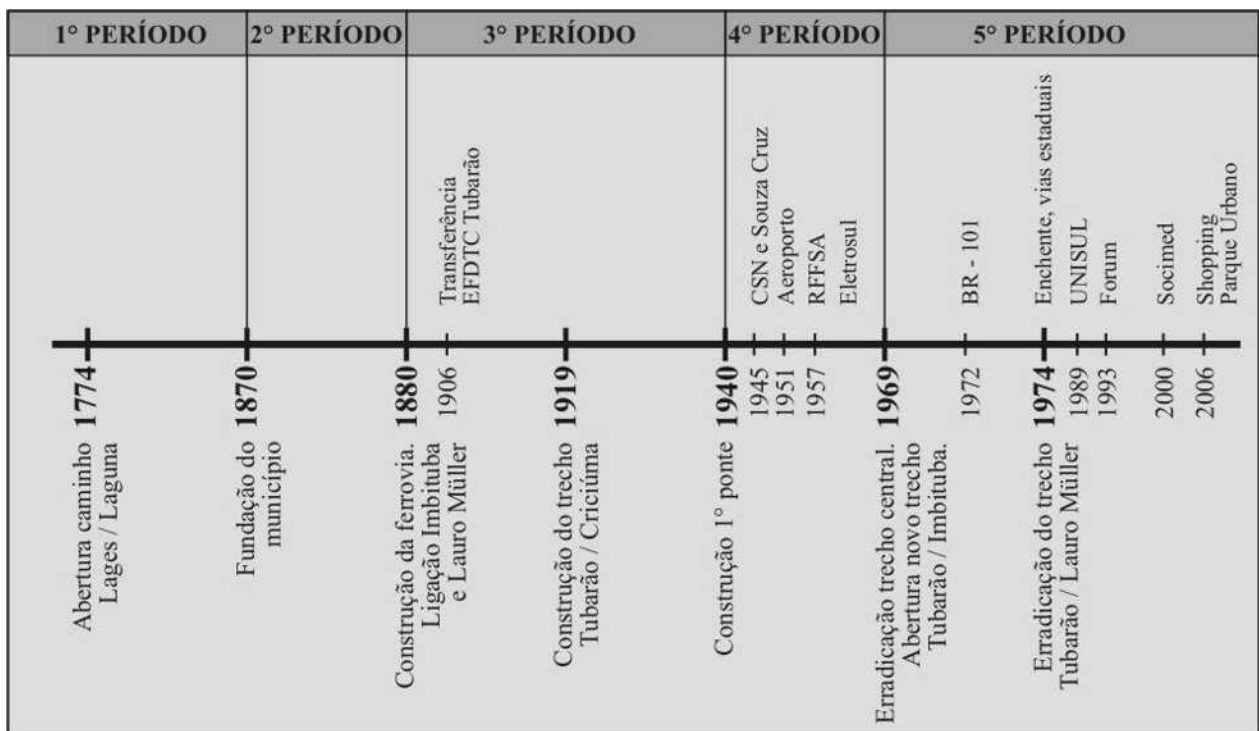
| 1° PERÍODO | 2° PERÍODO | 3° PERÍODO | 4° PERÍODO | 5° PERÍODO |
|---|---|---|---|---|

Transferência EFDTC Tubarão

CSN e Souza Cruz
Aeroporto
RFFSA
Eletrosul

BR - 101
Enchente, vias estaduais
UNISUL
Forum
Socimed
Shopping Parque Urbano

1774 Abertura caminho Lages / Laguna

1870 Fundação do município

1880 Construção da ferrovia. Ligação Imbituba e Lauro Müller

1906

1919 Construção do trecho Tubarão / Criciúma

1940 Construção 1° ponte

1945
1951
1957

1969 Erradicação trecho central. Abertura novo trecho Tubarão / Imbituba.

1972

1974 Erradicação do trecho Tubarão / Lauro Müller

1989
1993
2000
2006